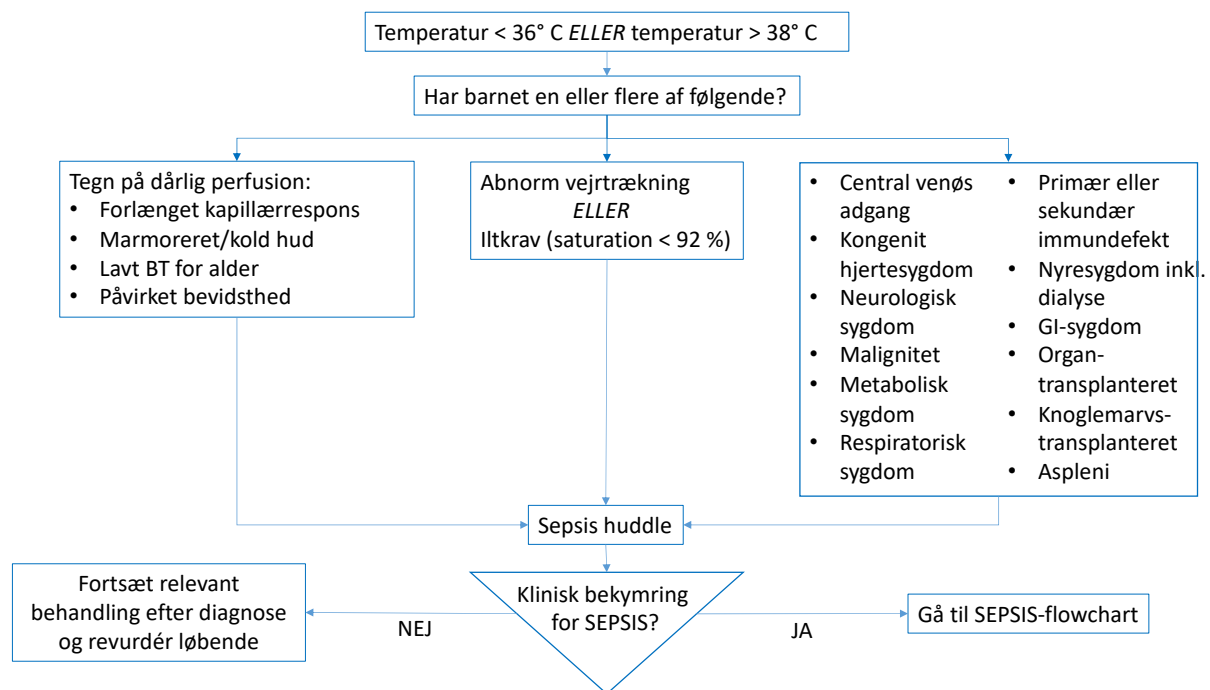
Temperatur < 36° C *ELLER* temperatur > 38° C

Har barnet en eller flere af følgende?

Tegn på dårlig perfusion:
- Forlænget kapillærrespons
- Marmoreret/kold hud
- Lavt BT for alder
- Påvirket bevidsthed

Abnorm vejrtrækning
*ELLER*
Iltkrav (saturation < 92 %)

- Central venøs adgang
- Kongenit hjertesygdom
- Neurologisk sygdom
- Malignitet
- Metabolisk sygdom
- Respiratorisk sygdom

- Primær eller sekundær immundefekt
- Nyresygdom inkl. dialyse
- GI-sygdom
- Organtransplanteret
- Knoglemarvstransplanteret
- Aspleni

Sepsis huddle

Klinisk bekymring for SEPSIS?

NEJ

Fortsæt relevant behandling efter diagnose og revurdér løbende

JA

Gå til SEPSIS-flowchart